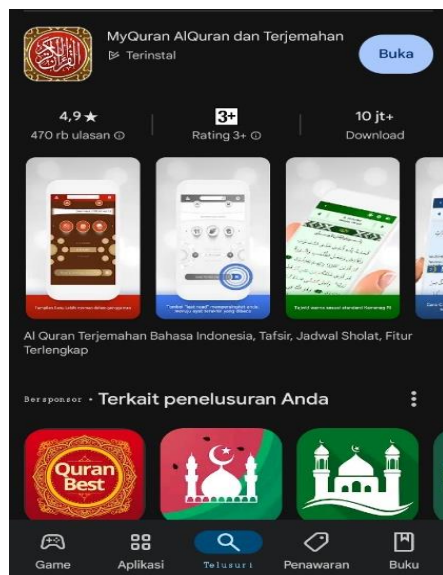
MyQuran AlQuran dan Terjemahan
Terinstal

Buka

4,9★
470 rb ulasan

3+
Rating 3+

10 jt+
Download

Al Quran Terjemahan Bahasa Indonesia, Tafsir, Jadwal Sholat, Fitur Terlengkap

Bersponsor · Terkait penelusuran Anda

Quran Best

Game
Aplikasi
Telusuri
Penawaran
Buku